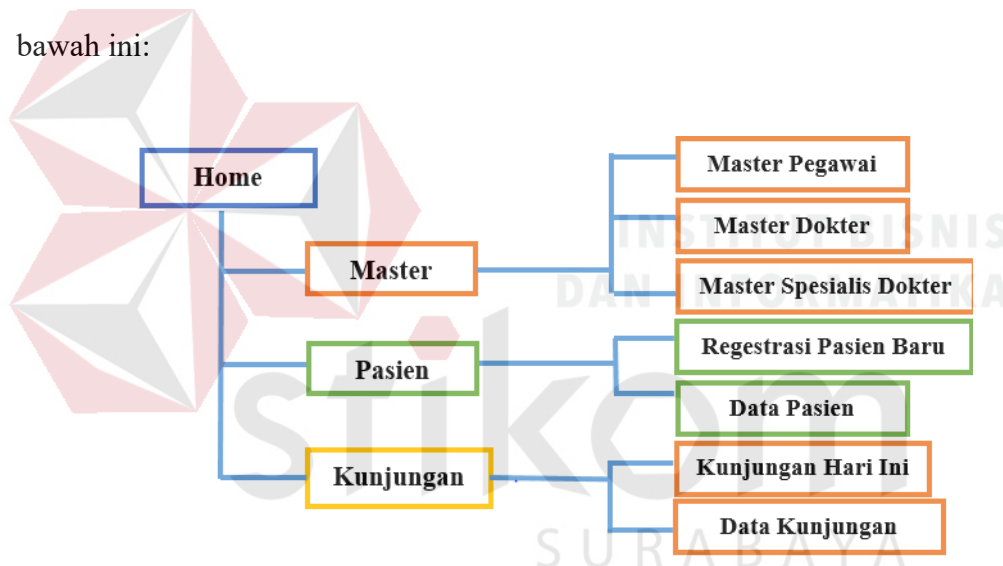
bawah ini:

Home

Master

Pasien

Kunjungan

Master Pegawai

Master Dokter

Master Spesialis Dokter

Regestrasi Pasien Baru

Data Pasien

Kunjungan Hari Ini

Data Kunjungan

INSTITUT BISNIS DAN INFORMATIKA

stikom

SURABAYA